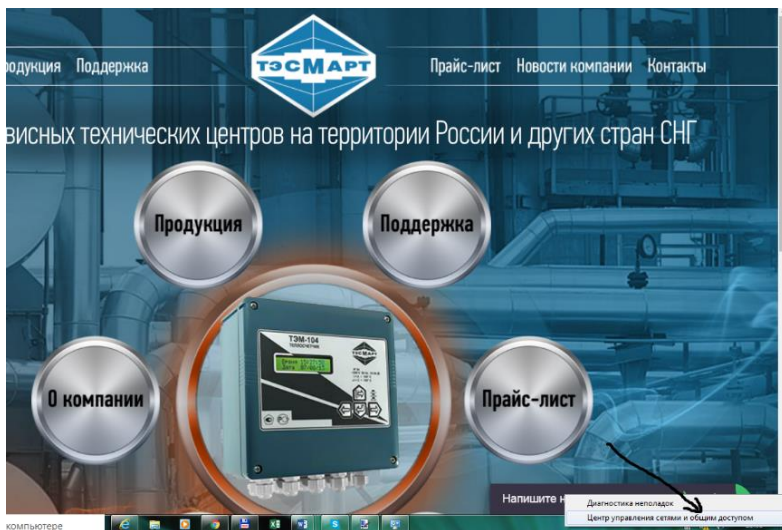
одукция Поддержка

ТЭСМАРТ

Прайс-лист Новости компании Контакты

висных технических центров на территории России и других стран СНГ

Продукция

Поддержка

О компании

Прайс-лист

ТЭМ-104
теплосчетчик

ТЭСМАРТ

Напишите н

Диагностика неполадок

Центр управления сетями и общим доступом

компьютере